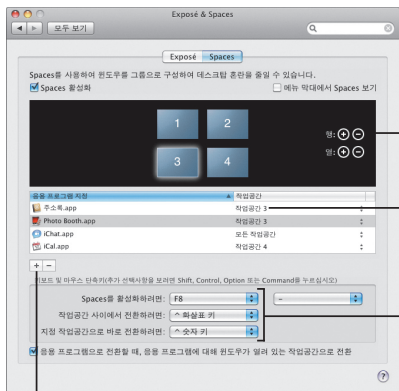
Exposé & Spaces

모두 보기

Exposé Spaces

Spaces를 사용하여 윈도우를 그룹으로 구성하여 데스크탑 혼란을 줄일 수 있습니다.

Spaces 활성화

메뉴 막대에서 Spaces 보기

1 2

3 4

행:

열:

| 응용 프로그램 지정 | 작업공간 |
|---|---|
| 주소록.app | 작업공간 3 |
| Photo Booth.app | 작업공간 3 |
| iChat.app | 모든 작업공간 |
| iCal.app | 작업공간 4 |

+ −

키보드 및 마우스 단축키(추가 선택사항을 보려면 Shift, Control, Option 또는 Command를 누르십시오)

Spaces를 활성화하려면: F8 −

작업공간 사이에서 전환하려면: ^ 화살표 키

지정 작업공간으로 바로 전환하려면: ^ 숫자 키

응용 프로그램으로 전환할 때, 응용 프로그램에 대해 윈도우가 열려 있는 작업공간으로 전환

?